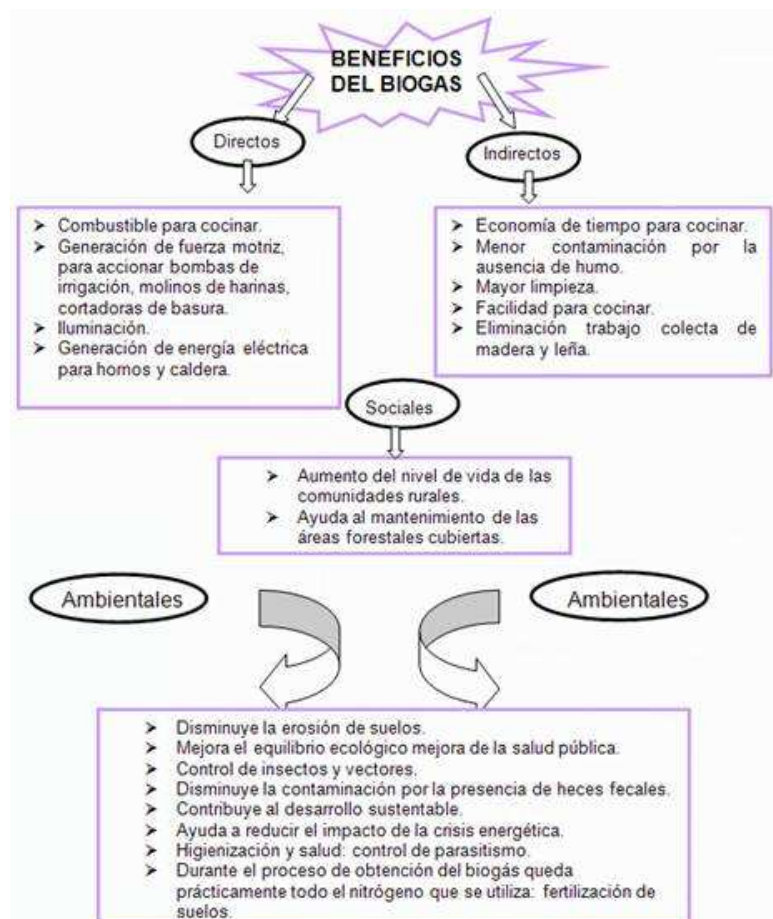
BENEFICIOS DEL BIOGAS

Directos

➢ Combustible para cocinar.
➢ Generación de fuerza motriz, para accionar bombas de irrigación, molinos de harinas, cortadoras de basura.
➢ Iluminación.
➢ Generación de energía eléctrica para hornos y caldera.

Indirectos

➢ Economía de tiempo para cocinar.
➢ Menor contaminación por la ausencia de humo.
➢ Mayor limpieza.
➢ Facilidad para cocinar.
➢ Eliminación trabajo colecta de madera y leña.

Sociales

➢ Aumento del nivel de vida de las comunidades rurales.
➢ Ayuda al mantenimiento de las áreas forestales cubiertas.

Ambientales

Ambientales

➢ Disminuye la erosión de suelos.
➢ Mejora el equilibrio ecológico mejora de la salud pública.
➢ Control de insectos y vectores.
➢ Disminuye la contaminación por la presencia de heces fecales.
➢ Contribuye al desarrollo sustentable.
➢ Ayuda a reducir el impacto de la crisis energética.
➢ Higienización y salud: control de parasitismo.
➢ Durante el proceso de obtención del biogás queda prácticamente todo el nitrógeno que se utiliza: fertilización de suelos.